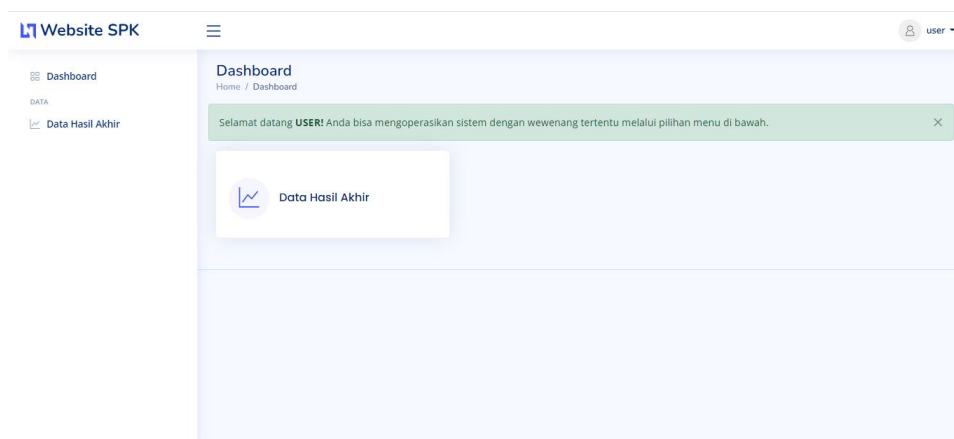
Website SPK

user

Dashboard

DATA

Data Hasil Akhir

Dashboard

Home / Dashboard

Selamat datang **USER!** Anda bisa mengoperasikan sistem dengan wewenang tertentu melalui pilihan menu di bawah.

×

Data Hasil Akhir